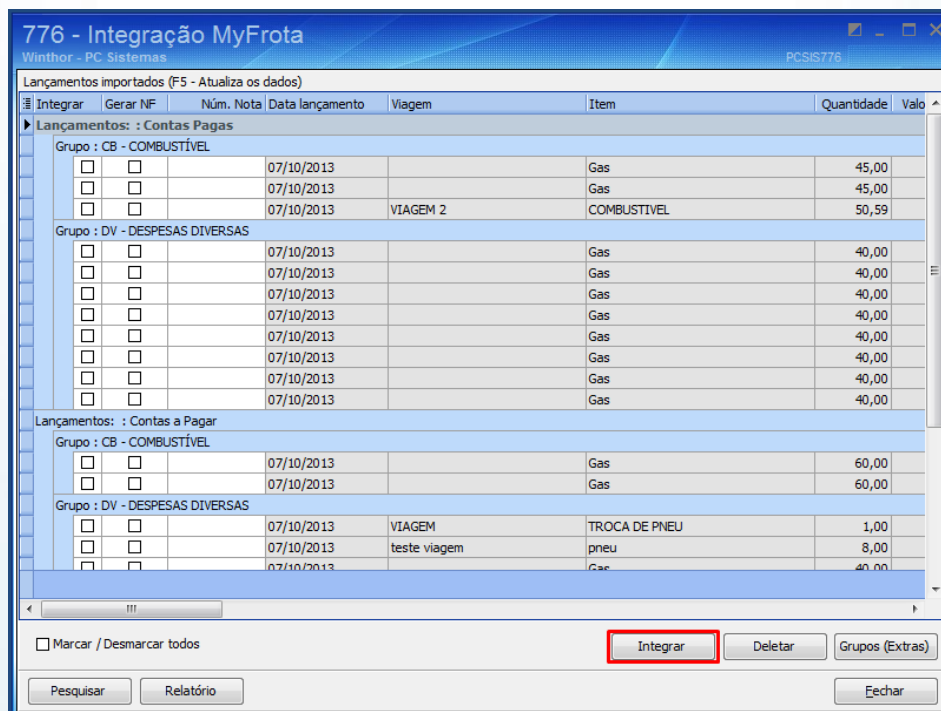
776 - Integração MyFrota
Winthor - PC Sistemas
PCSIS776

Lançamentos importados (F5 - Atualiza os dados)

| Integrar | Gerar NF | Núm. Nota | Data lançamento | Viagem | Item | Quantidade | Valo |
|---|---|---|---|---|---|---|---|
| Lançamentos: : Contas Pagas | | | | | | | |
| Grupo : CB - COMBUSTÍVEL | | | | | | | |
| ☐ | ☐ | | 07/10/2013 | | Gas | 45,00 | |
| ☐ | ☐ | | 07/10/2013 | | Gas | 45,00 | |
| ☐ | ☐ | | 07/10/2013 | VIAGEM 2 | COMBUSTIVEL | 50,59 | |
| Grupo : DV - DESPESAS DIVERSAS | | | | | | | |
| ☐ | ☐ | | 07/10/2013 | | Gas | 40,00 | |
| ☐ | ☐ | | 07/10/2013 | | Gas | 40,00 | |
| ☐ | ☐ | | 07/10/2013 | | Gas | 40,00 | |
| ☐ | ☐ | | 07/10/2013 | | Gas | 40,00 | |
| ☐ | ☐ | | 07/10/2013 | | Gas | 40,00 | |
| ☐ | ☐ | | 07/10/2013 | | Gas | 40,00 | |
| ☐ | ☐ | | 07/10/2013 | | Gas | 40,00 | |
| ☐ | ☐ | | 07/10/2013 | | Gas | 40,00 | |
| Lançamentos: : Contas a Pagar | | | | | | | |
| Grupo : CB - COMBUSTÍVEL | | | | | | | |
| ☐ | ☐ | | 07/10/2013 | | Gas | 60,00 | |
| ☐ | ☐ | | 07/10/2013 | | Gas | 60,00 | |
| Grupo : DV - DESPESAS DIVERSAS | | | | | | | |
| ☐ | ☐ | | 07/10/2013 | VIAGEM | TROCA DE PNEU | 1,00 | |
| ☐ | ☐ | | 07/10/2013 | teste viagem | pneu | 8,00 | |
| ☐ | ☐ | | 07/10/2013 | | Gas | 40,00 | |

☐ Marcar / Desmarcar todos
Integrar
Deletar
Grupos (Extras)
Pesquisar
Relatório
Fechar